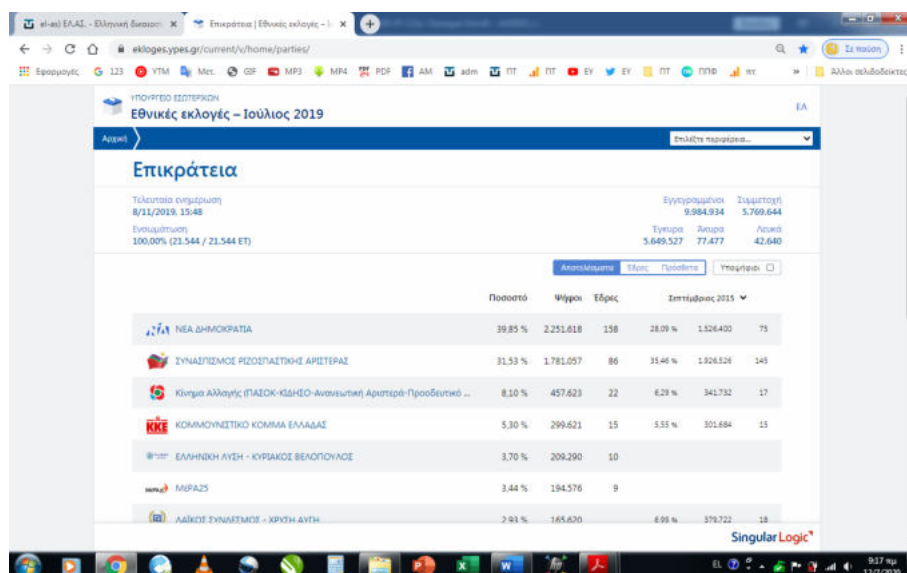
el-as) ΕΛ.ΑΣ. - Ελληνική διεύθυνση ×
Επικράτεια | Εθνικές εκλογές – Ι... ×

ekloges.ypes.gr/current/v/home/parties/

Εφαρμογές 123 YTM Mex. GIF MP3 MP4 PDF AM adm ΠΤ ΠΤ ΕΥ ΕΥ ΠΤ ΠΠΦ πτ Άλλοι σελιδοδείκτες

Σε παύση

ΥΠΟΥΡΓΕΙΟ ΕΣΩΤΕΡΙΚΩΝ
Εθνικές εκλογές – Ιούλιος 2019

ΕΛ

Αρχική

Επιλέξτε περιφέρεια...

Επικράτεια

Τελευταία ενημέρωση
8/11/2019, 15:48

Εγγεγραμμένοι 9.984.934
Συμμετοχή 5.769.644

Ενσωμάτωση
100,00% (21.544 / 21.544 ΕΤ)

Έγκυρα 5.649.527
Άκυρα 77.477
Λευκά 42.640

Αποτελέσματα Έδρες Πρόοδος
Υποψήφιοι

| | Ποσοστό | Ψήφοι | Έδρες | Σεπτέμβριος 2015 | | |
|---|---|---|---|---|---|---|
| ΝΕΑ ΔΗΜΟΚΡΑΤΙΑ | 39,85 % | 2.251.618 | 158 | 28,09 % | 1.526.400 | 75 |
| ΣΥΝΑΣΠΙΣΜΟΣ ΡΙΖΟΣΠΑΣΤΙΚΗΣ ΑΡΙΣΤΕΡΑΣ | 31,53 % | 1.781.057 | 86 | 35,46 % | 1.926.526 | 145 |
| Κίνημα Αλλαγής (ΠΑΣΟΚ-ΚΙΔΗΣΟ-Ανανεωτική Αριστερά-Προοδευτικό ... | 8,10 % | 457.623 | 22 | 6,28 % | 341.732 | 17 |
| ΚΟΜΜΟΥΝΙΣΤΙΚΟ ΚΟΜΜΑ ΕΛΛΑΔΑΣ | 5,30 % | 299.621 | 15 | 5,55 % | 301.684 | 15 |
| ΕΛΛΗΝΙΚΗ ΛΥΣΗ - ΚΥΡΙΑΚΟΣ ΒΕΛΟΠΟΥΛΟΣ | 3,70 % | 209.290 | 10 | | | |
| ΜέΡΑ25 | 3,44 % | 194.576 | 9 | | | |
| ΛΑΪΚΟΣ ΣΥΝΔΕΣΜΟΣ - ΧΡΥΣΗ ΑΥΓΗ | 2,93 % | 165.620 | | 6,99 % | 379.722 | 18 |

KKE

SingularLogic

EL 9:17 πμ